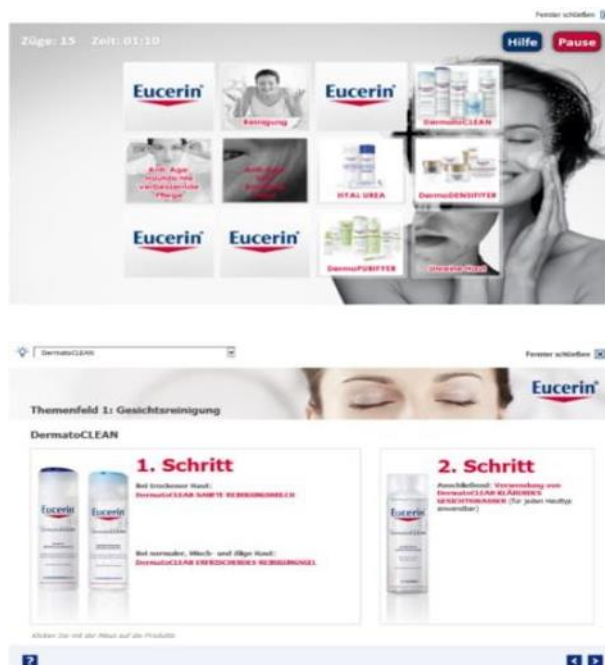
Fenster schließen

Züge: 15 Zeit: 01:10

Hilfe Pause

Eucerin

Reinigung

Eucerin

DermatoCLEAN

Anti-Age Hautpflege mit verbesserter Pflege

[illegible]

HYAL UREA

DermoDENSIFYER

Eucerin

Eucerin

DermoPURIFYER

Unreine Haut

DermatoCLEAN

Fenster schließen

Eucerin

Themenfeld 1: Gesichtsreinigung

DermatoCLEAN

1. Schritt

Bei trockener Haut:
DermatoCLEAN SANFTE REINIGUNGSMILCH

Bei normaler, Misch- und öliger Haut:
DermatoCLEAN ERFRISCHENDES REINIGUNGSGEL

2. Schritt

Anschließend: Verwendung von DermatoCLEAN KLÄRENDES GESICHTSWASSER (für jeden Hauttyp anwendbar)

Klicken Sie mit der Maus auf die Produkte

?